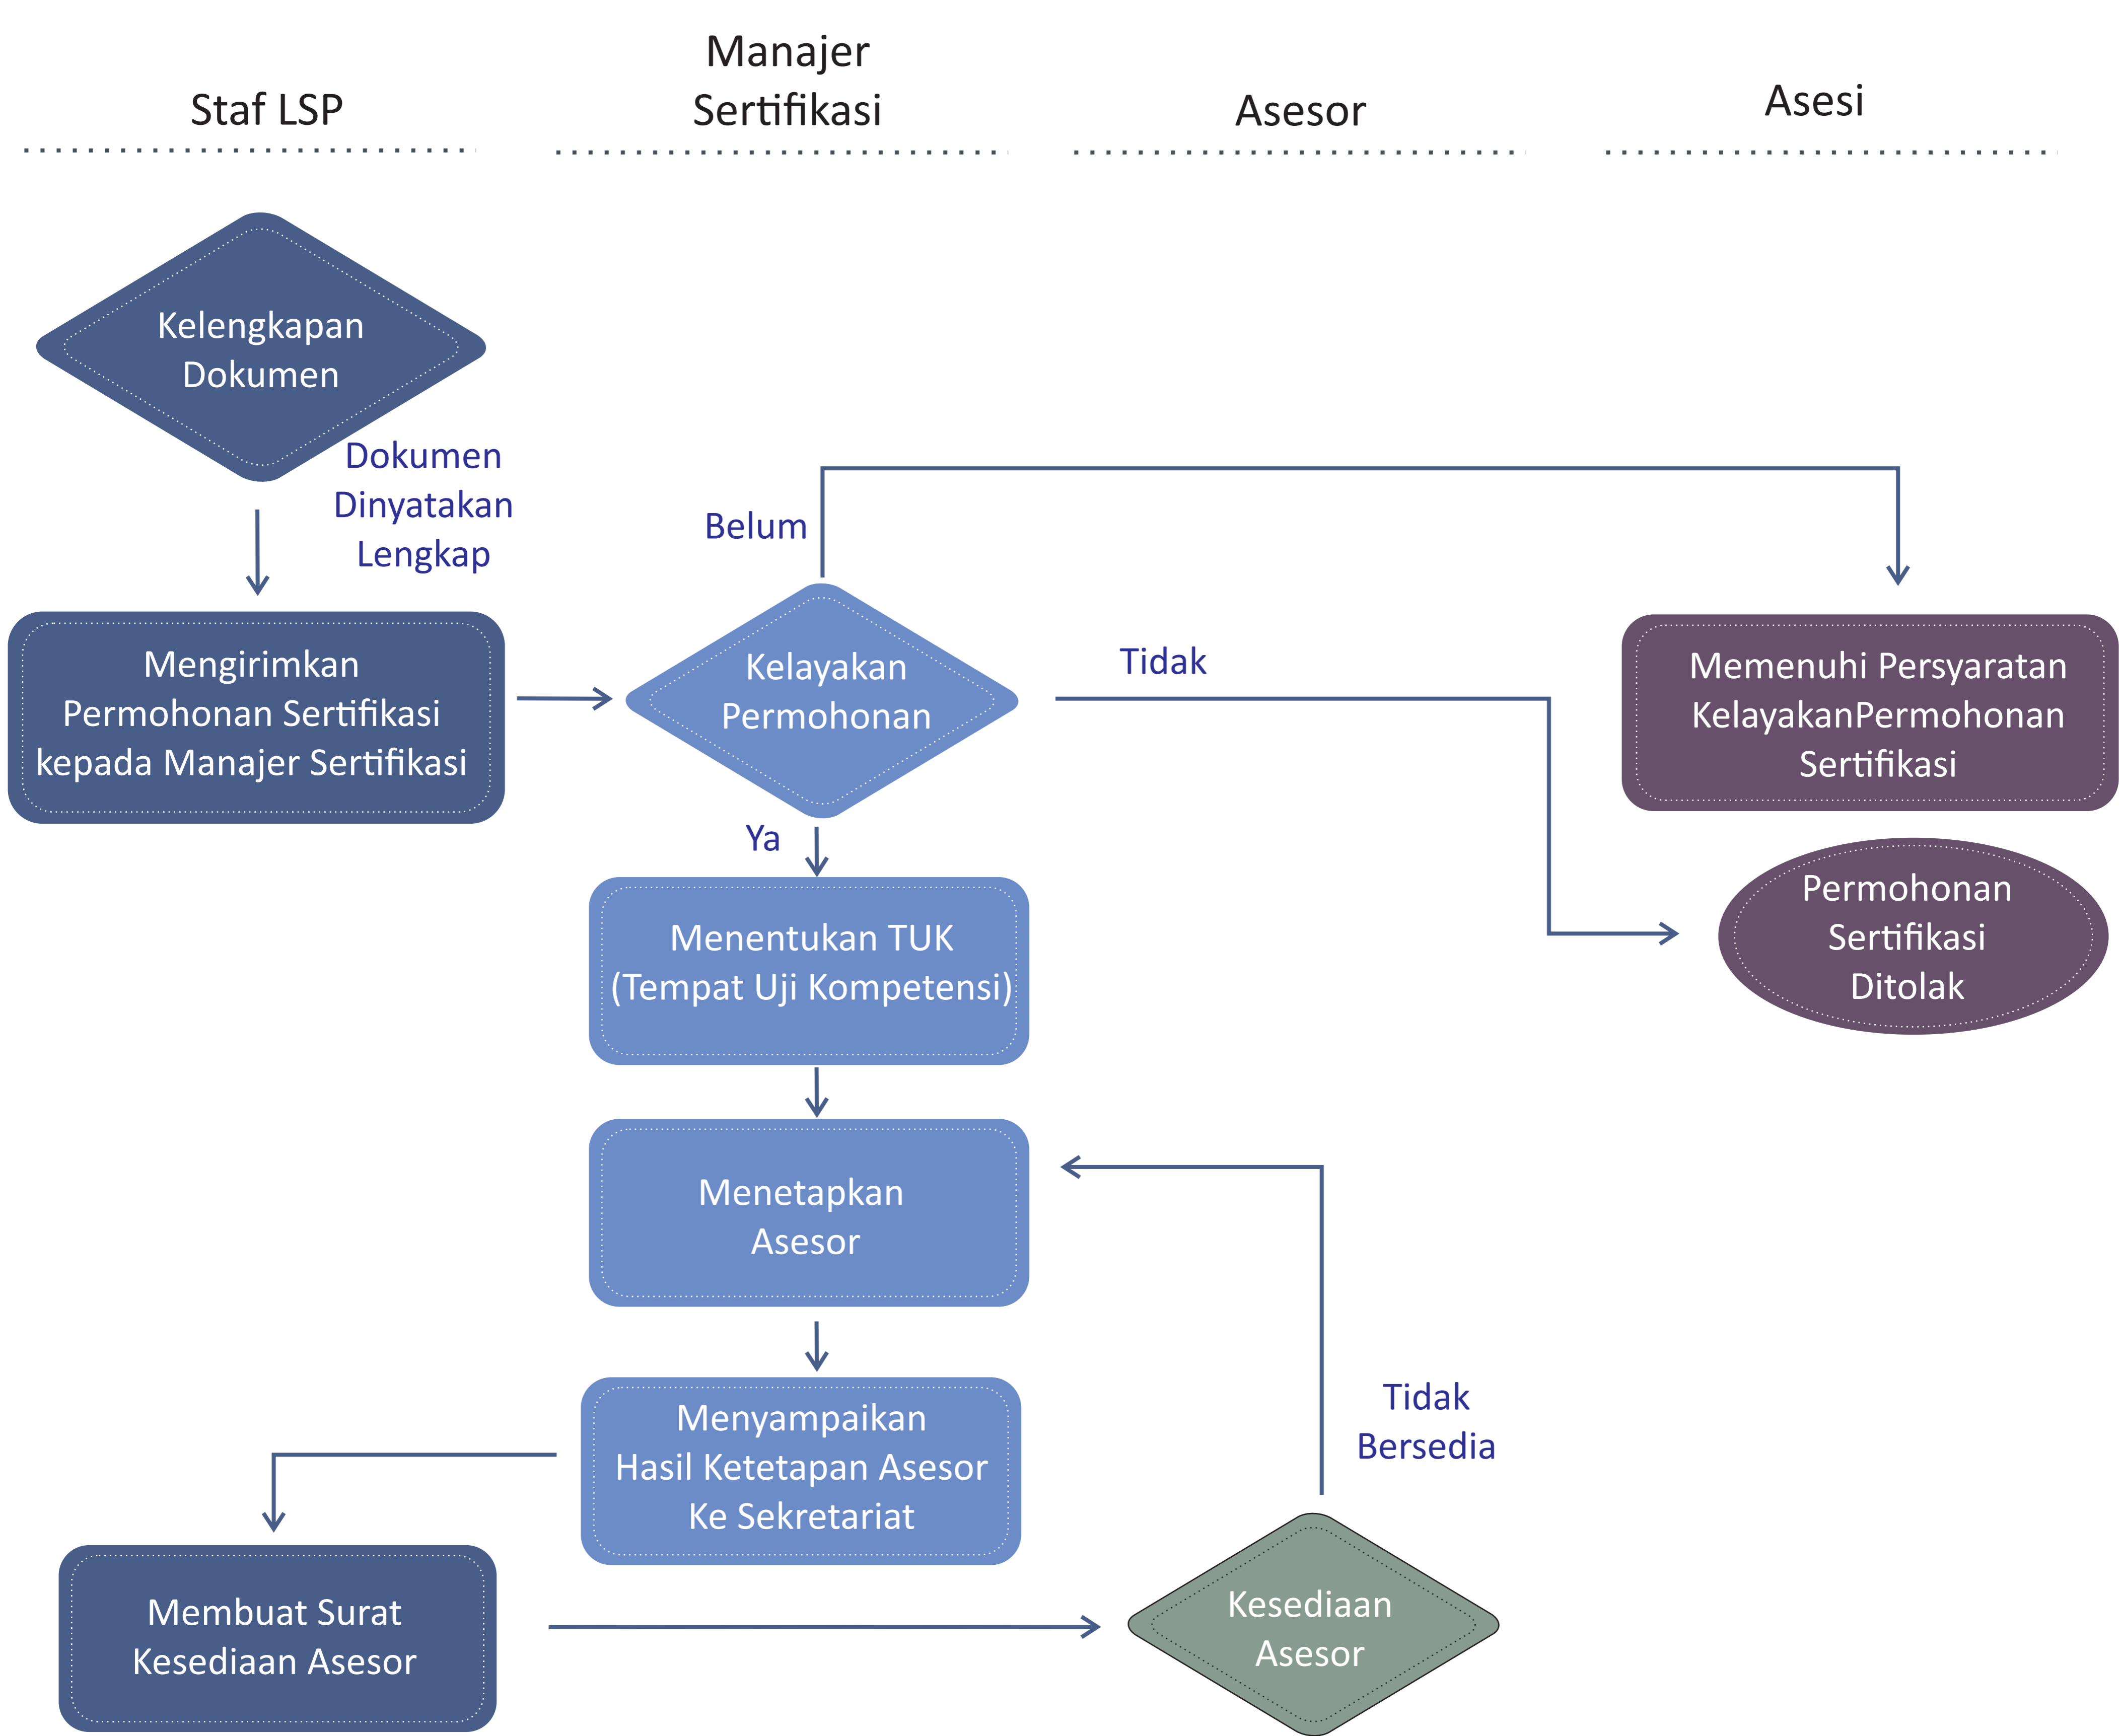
Staf LSP

Manajer Sertifikasi

Asesor

Asesi

Kelengkapan Dokumen

Dokumen Dinyatakan Lengkap

Mengirimkan Permohonan Sertifikasi kepada Manajer Sertifikasi

Belum

Kelayakan Permohonan

Tidak

Memenuhi Persyaratan KelayakanPermohonan Sertifikasi

Ya

Menentukan TUK (Tempat Uji Kompetensi)

Permohonan Sertifikasi Ditolak

Menetapkan Asesor

Tidak Bersedia

Menyampaikan Hasil Ketetapan Asesor Ke Sekretariat

Membuat Surat Kesediaan Asesor

Kesediaan Asesor